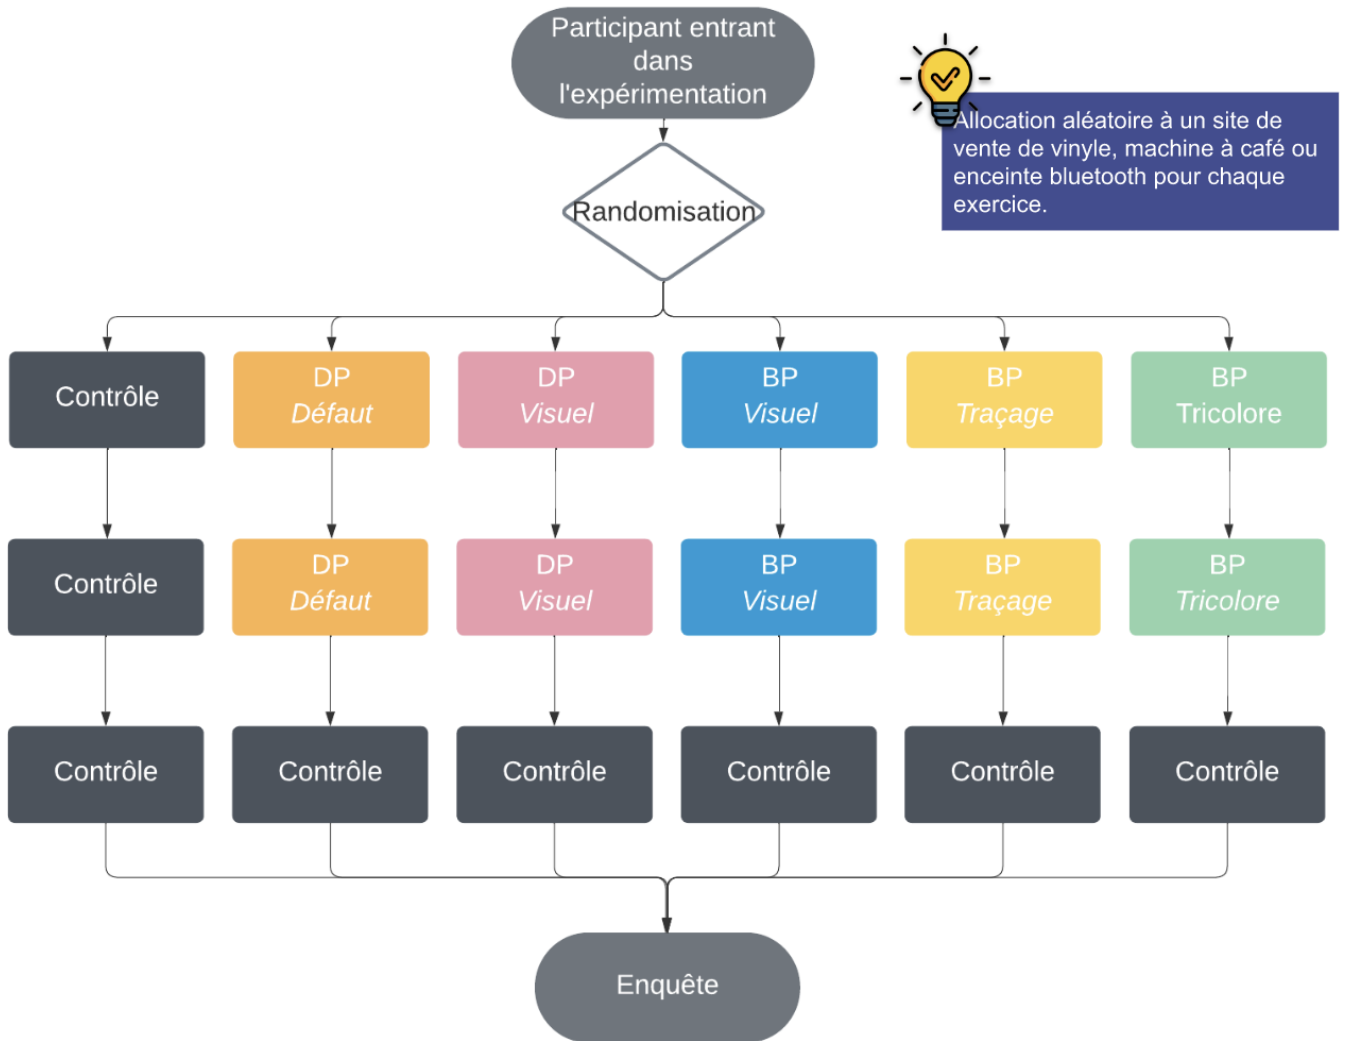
Participant entrant dans l'expérimentation

Allocation aléatoire à un site de vente de vinyle, machine à café ou enceinte bluetooth pour chaque exercice.

Randomisation

Contrôle

DP
Défaut

DP
Visuel

BP
Visuel

BP
Traçage

BP
Tricolore

Contrôle

DP
Défaut

DP
Visuel

BP
Visuel

BP
Traçage

BP
Tricolore

Contrôle

Contrôle

Contrôle

Contrôle

Contrôle

Contrôle

Enquête